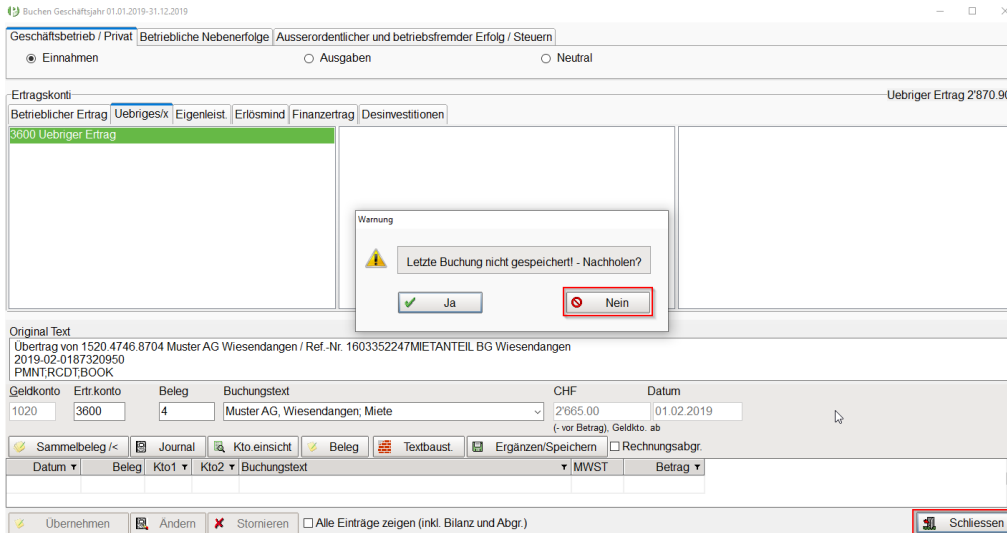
Buchen Geschäftsjahr 01.01.2019-31.12.2019

Geschäftsbetrieb / Privat | Betriebliche Nebenerfolge | Ausserordentlicher und betriebsfremder Erfolg / Steuern

Einnahmen Ausgaben Neutral

Ertragskonti

Uebriger Ertrag 2'870.9

Betrieblicher Ertrag | Uebriges/x | Eigenleist. | Erlösmind | Finanzertrag | Desinvestitionen

3600 Uebriger Ertrag

Warnung

Letzte Buchung nicht gespeichert! - Nachholen?

Ja Nein

Original Text
Übertrag von 1520.4746.8704 Muster AG Wiesendangen / Ref.-Nr. 1603352247MIETANTEIL BG Wiesendangen
2019-02-0187320950
PMNT;RCDT;BOOK

| Geldkonto | Ertr.konto | Beleg | Buchungstext | CHF | Datum |
|---|---|---|---|---|---|
| 1020 | 3600 | 4 | Muster AG, Wiesendangen; Miete | 2'665.00 | 01.02.2019 |

(- vor Betrag), Geldkto. ab

Sammelbeleg /< | Journal | Kto.einsicht | Beleg | Textbaust. | Ergänzen/Speichern | Rechnungsabgr.

| Datum | Beleg | Kto1 | Kto2 | Buchungstext | MWST | Betrag |
|---|---|---|---|---|---|---|

Übernehmen | Ändern | Stornieren | Alle Einträge zeigen (inkl. Bilanz und Abgr.) | Schliessen